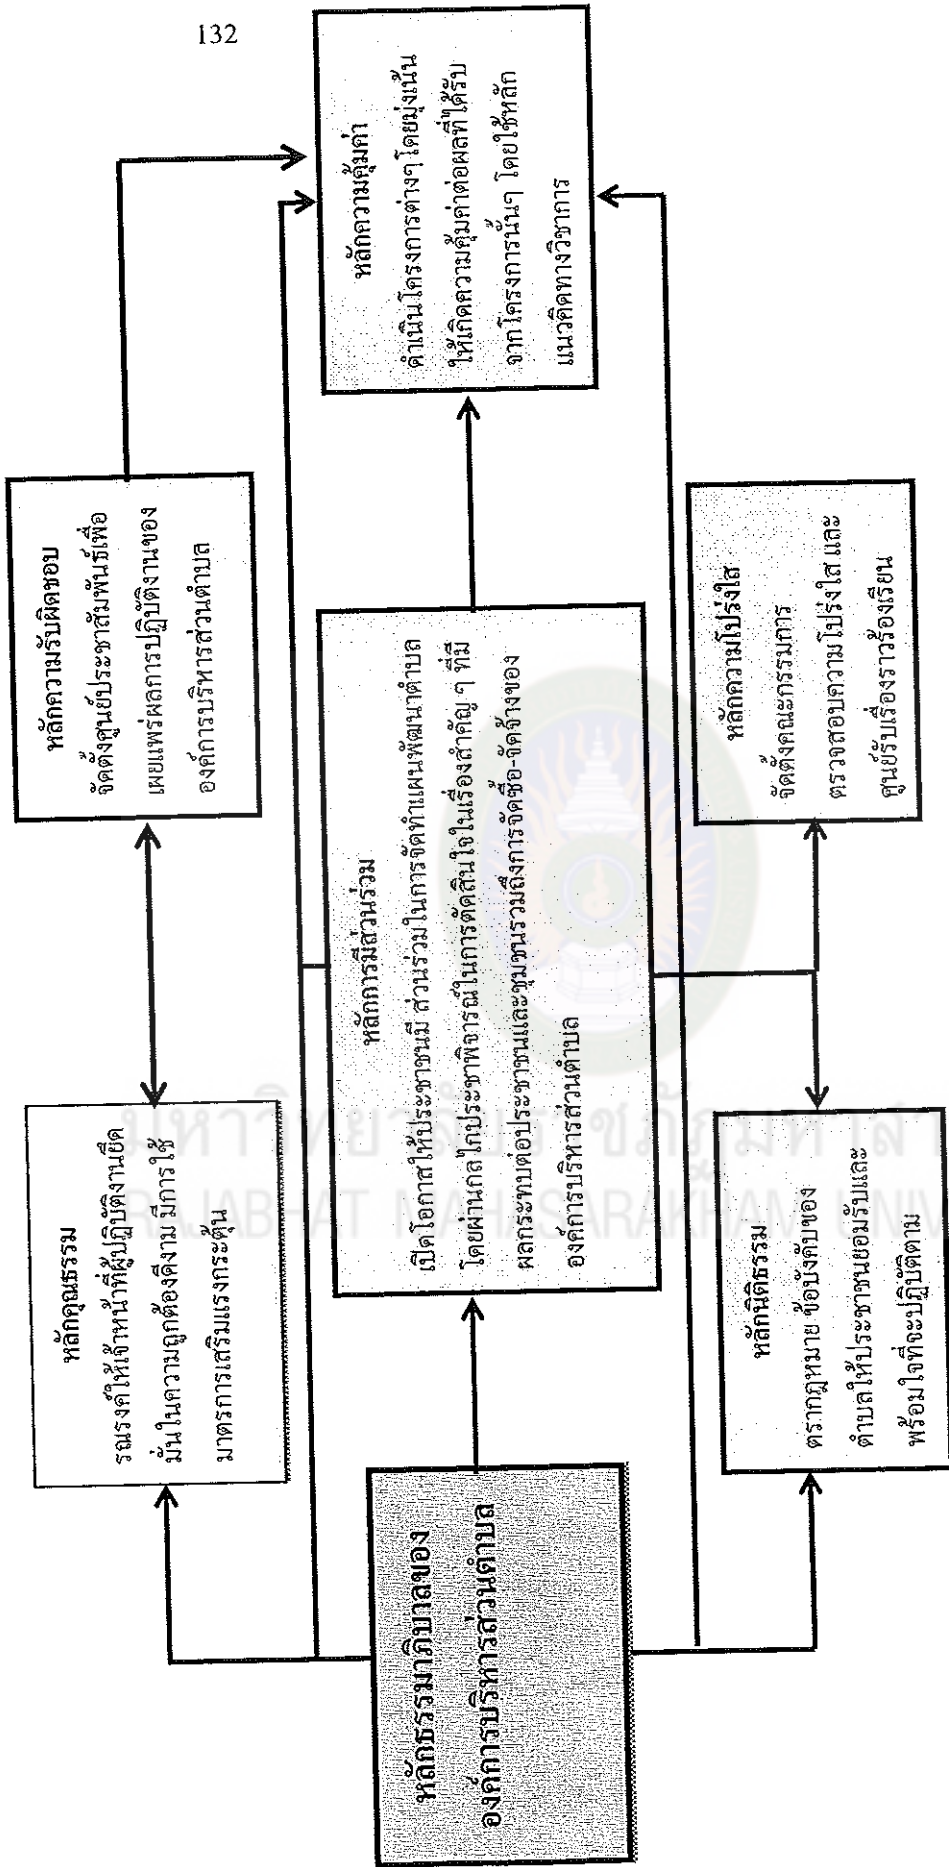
132

หลักธรรมาภิบาลขององค์การบริหารส่วนตำบล

หลักคุณธรรม
รณรงค์ให้เจ้าหน้าที่ผู้ปฏิบัติงานยึดมั่นในความถูกต้องดีงาม มีการใช้มาตรการเสริมแรงกระตุ้น

หลักความรับผิดชอบ
จัดตั้งศูนย์ประชาสัมพันธ์เพื่อเผยแพร่ผลการปฏิบัติงานขององค์การบริหารส่วนตำบล

หลักการมีส่วนร่วม
เปิดโอกาสให้ประชาชนมี ส่วนร่วมในการจัดทำแผนพัฒนาตำบล โดยผ่านกลไกประชาพิจารณ์ในการตัดสินใจในเรื่องสำคัญ ๆ ที่มีผลกระทบต่อประชาชนและชุมชนรวมถึงการจัดซื้อ-จัดจ้างขององค์การบริหารส่วนตำบล

หลักความคุ้มค่า
ดำเนินโครงการต่างๆ โดยมุ่งเน้นให้เกิดความคุ้มค่าต่อผลที่ได้รับจากโครงการนั้นๆ โดยใช้หลักแนวคิดทางวิชาการ

หลักนิติธรรม
ตรากฎหมาย ข้อบังคับของตำบลให้ประชาชนยอมรับและพร้อมใจที่จะปฏิบัติตาม

หลักความโปร่งใส
จัดตั้งคณะกรรมการตรวจสอบความโปร่งใส และศูนย์รับเรื่องราวร้องเรียน

มหาวิทยาลัยราชภัฏมหาสารคาม
RAJABHAT MAHASARAKHAM UNIV